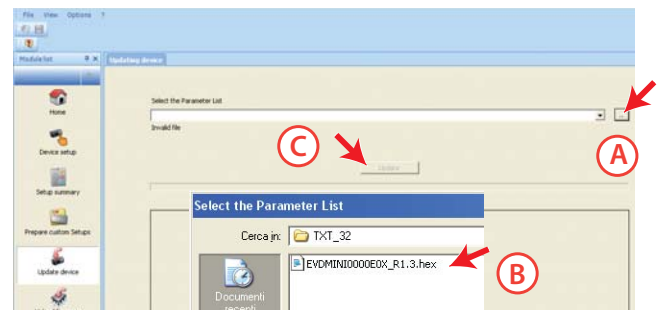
File View Options ?

Module list

Updating device

Home

Device setup

Setup summary

Prepare custom Setups

Update device

Select the Parameter List

Invalid file

...

A

C

Update

Select the Parameter List

Cerca in: TXT_32

EVDMINI0000E0X_R1.3.hex

B

Documenti recenti